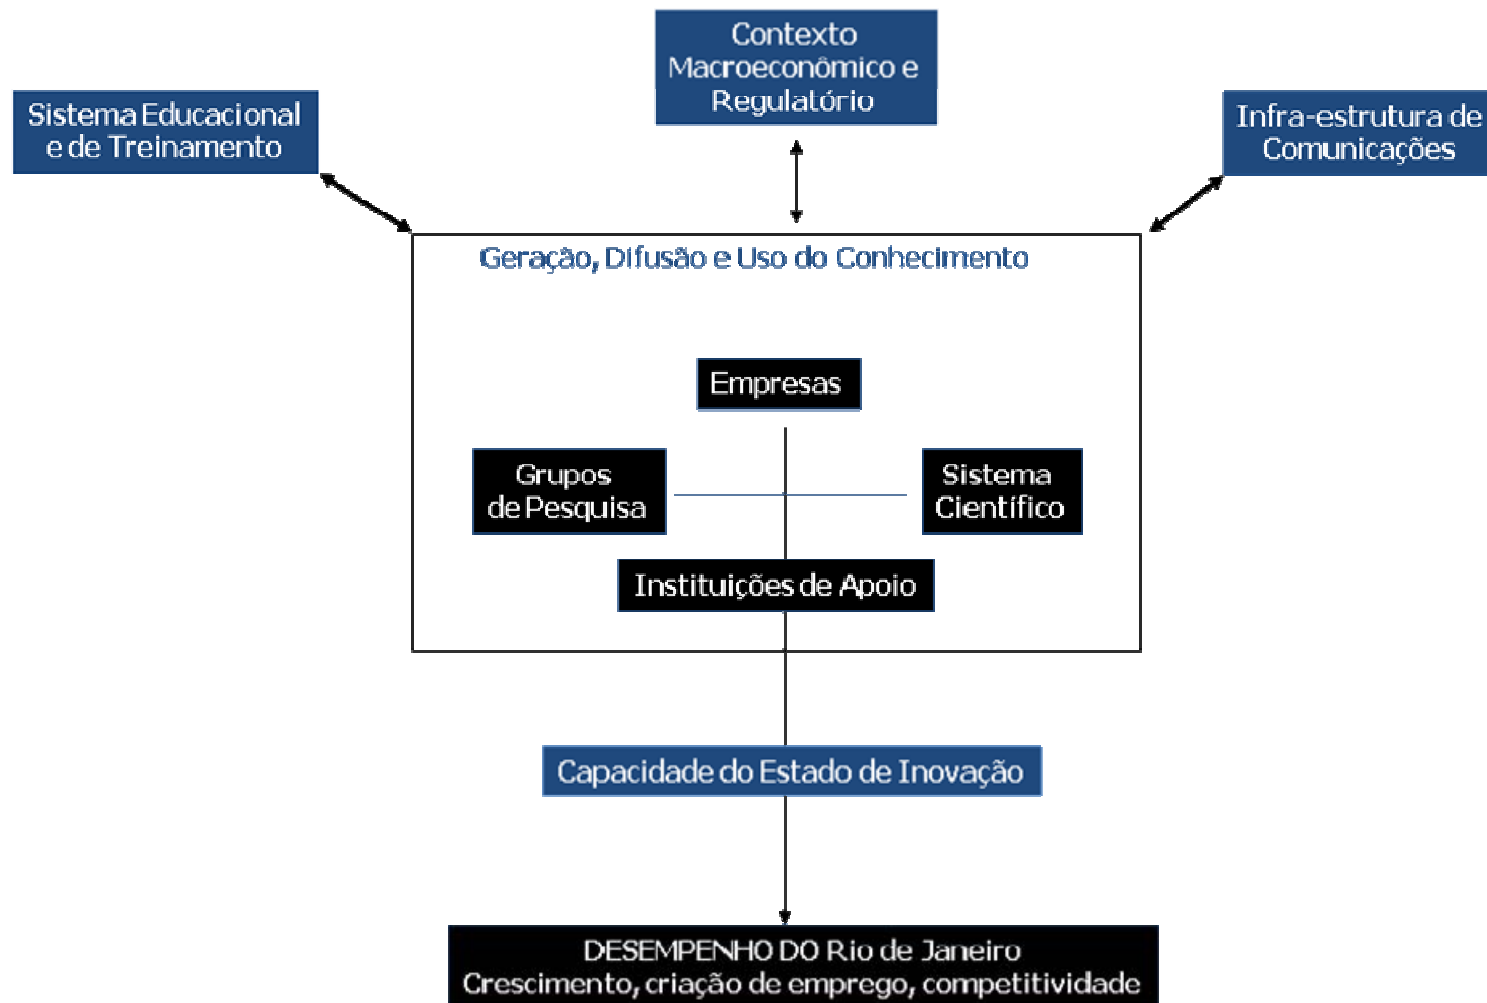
Contexto Macroeconômico e Regulatório

Sistema Educacional e de Treinamento

Infra-estrutura de Comunicações

Geração, Difusão e Uso do Conhecimento

Empresas

Grupos de Pesquisa

Sistema Científico

Instituições de Apoio

Capacidade do Estado de Inovação

DESEMPENHO DO Rio de Janeiro
Crescimento, criação de emprego, competitividade